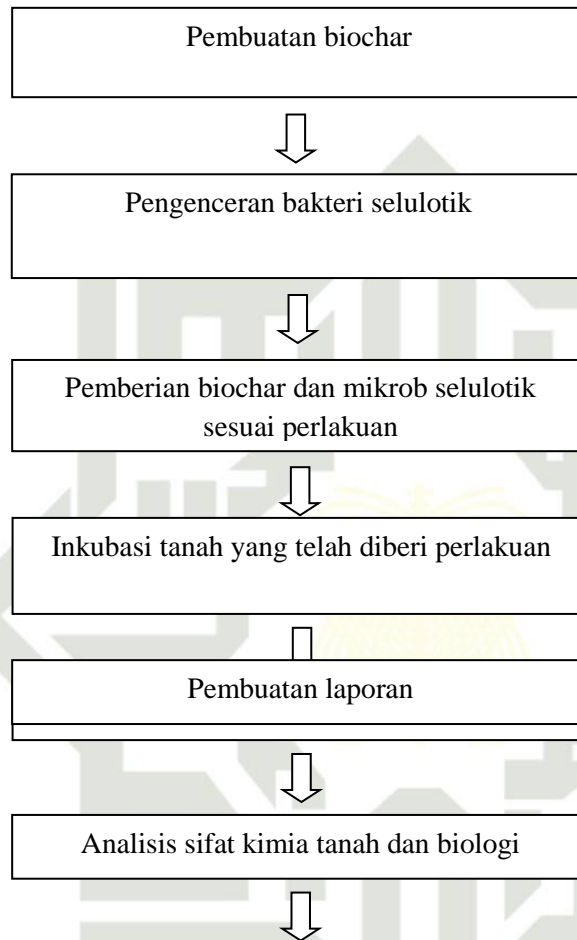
Pembuatan biochar

Pengenceran bakteri selulotik

Pemberian biochar dan mikrob selulotik sesuai perlakuan

Inkubasi tanah yang telah diberi perlakuan

Pembuatan laporan

Analisis sifat kimia tanah dan biologi